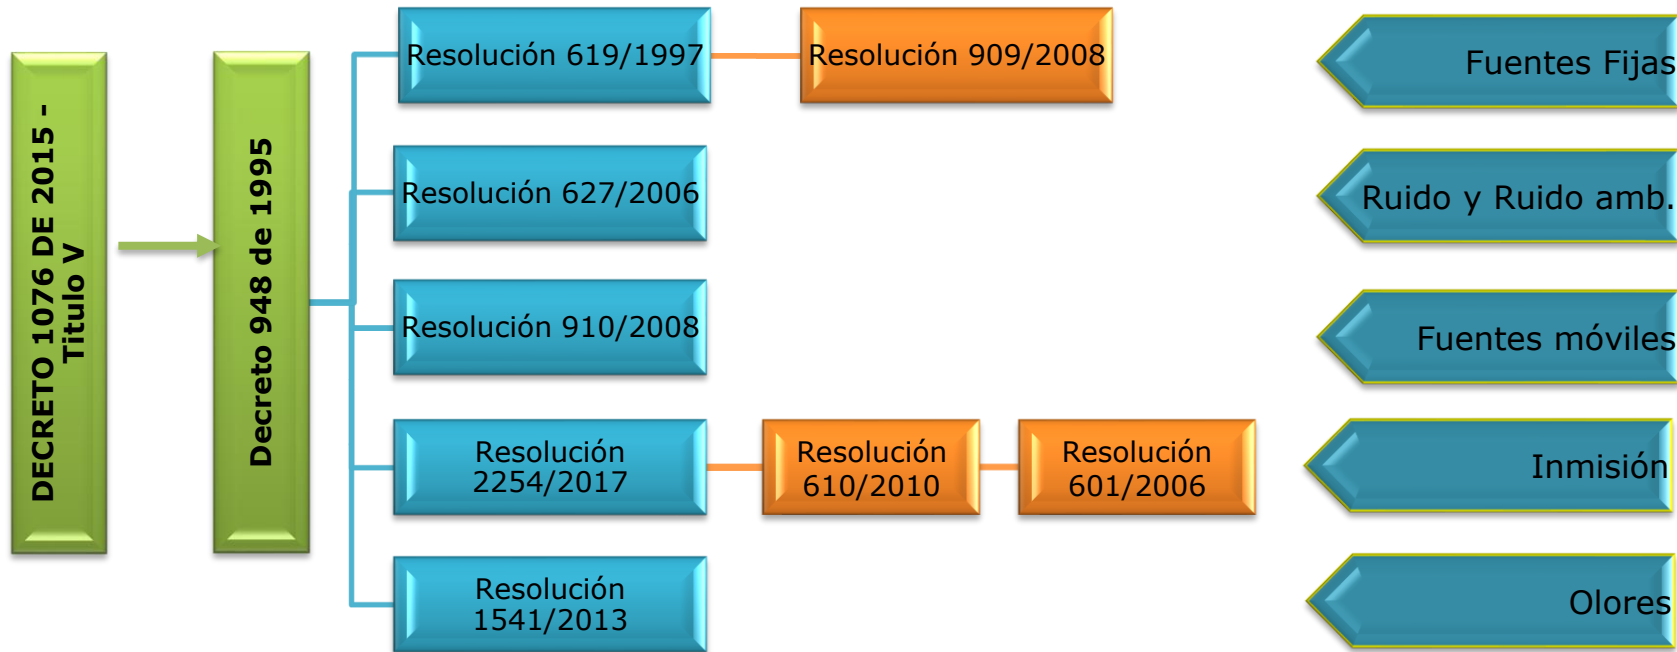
DECRETO 1076 DE 2015 - Titulo V

Decreto 948 de 1995

Resolución 619/1997

Resolución 909/2008

Resolución 627/2006

Resolución 910/2008

Resolución 2254/2017

Resolución 610/2010

Resolución 601/2006

Resolución 1541/2013

Fuentes Fijas

Ruido y Ruido amb.

Fuentes móviles

Inmisión

Olores